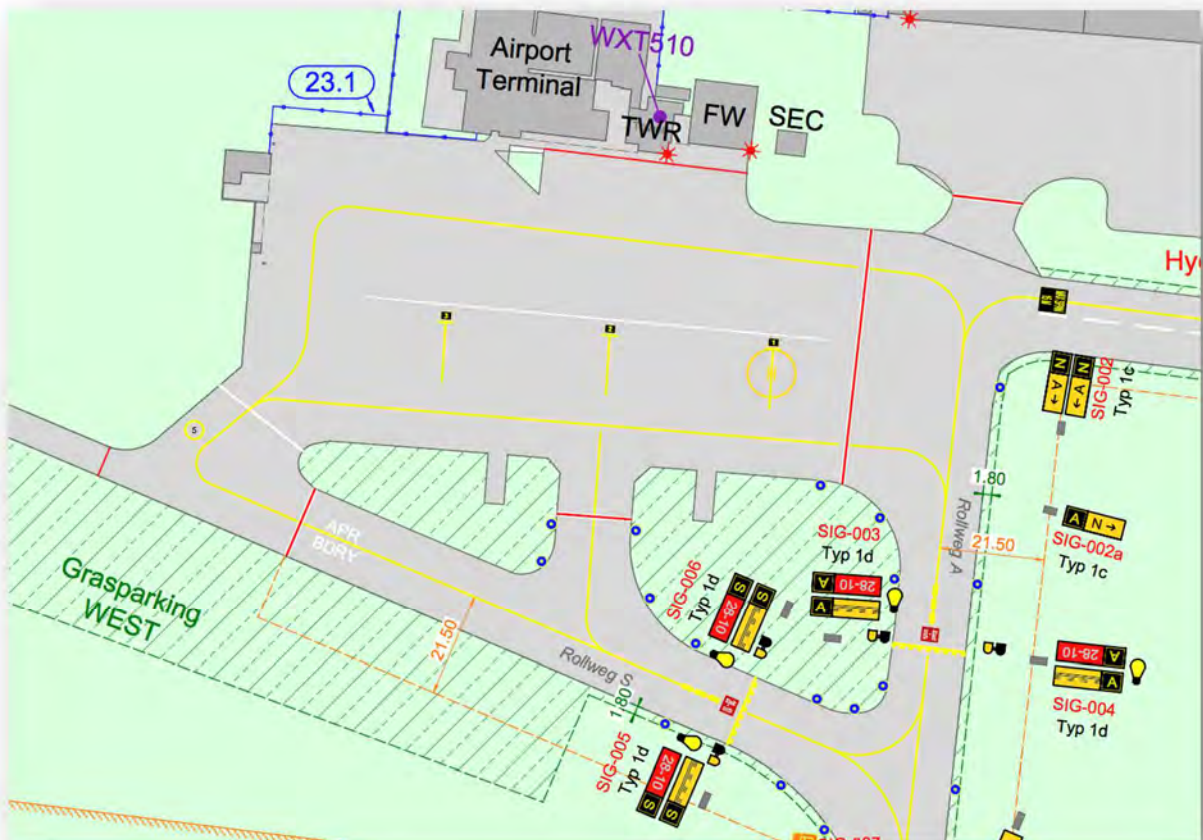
23.1

Airport Terminal

WXT510

TWR

FW

SEC

Hy

3

2

1

5

N A
N A

SIG-002
Typ 1c

1.80

A N

SIG-002a
Typ 1c

21.50

Rollweg A

SIG-003
Typ 1d

A 28-10

A

SIG-006
Typ 1d

28-10

S

S

APR BDRY

Grasparking WEST

21.50

Rollweg S

1.80

28-10

A

SIG-004
Typ 1d

SIG-005
Typ 1d

28-10

S

S